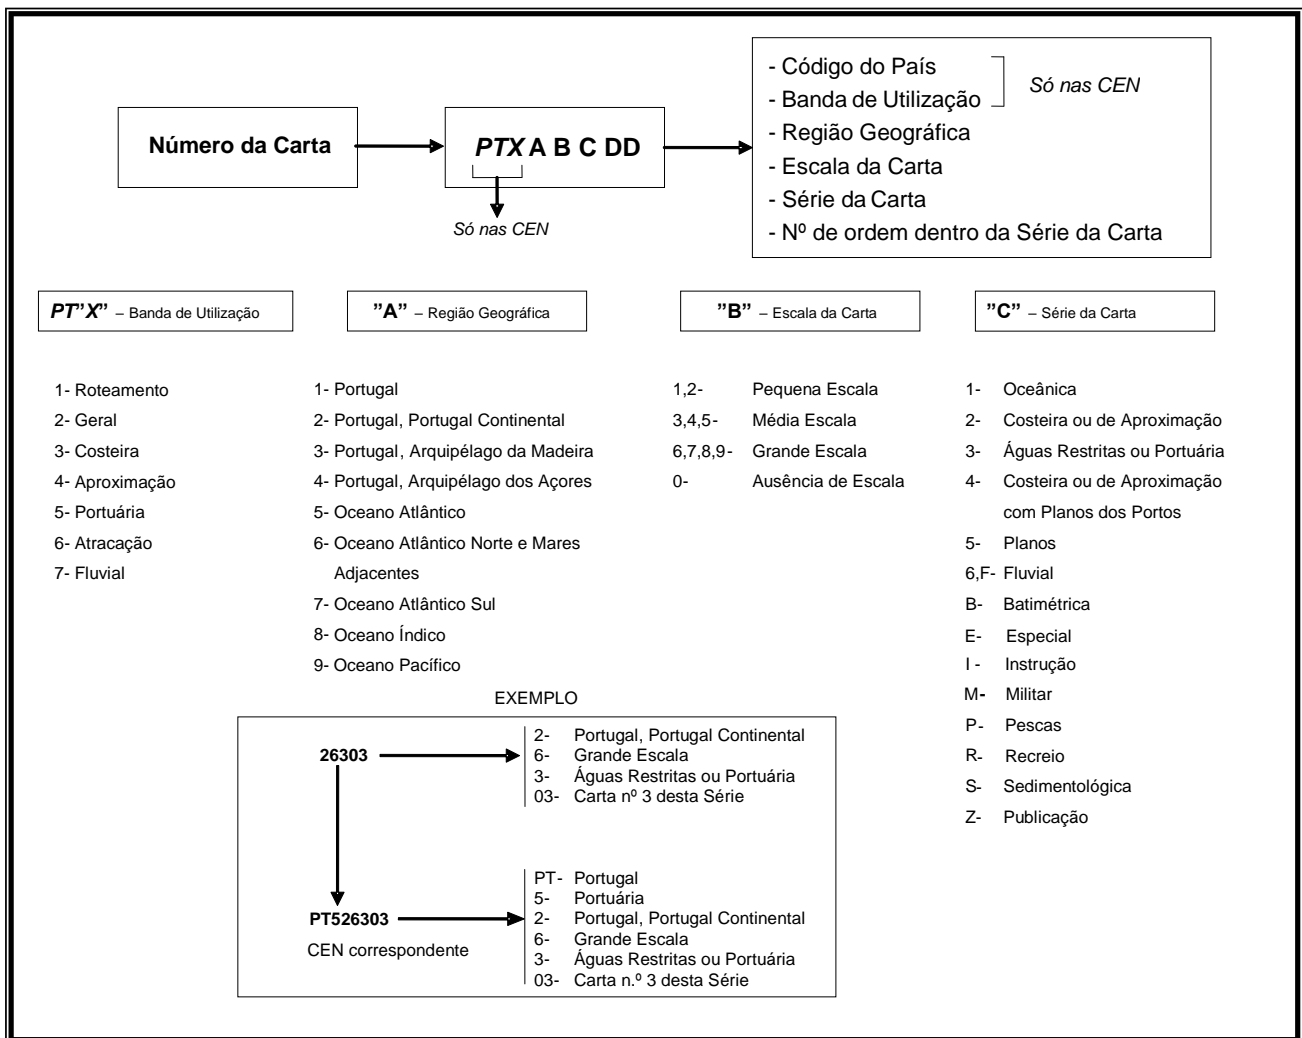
Número da Carta

*PTX* A B C DD

Só nas CEN

- Código do País
- Banda de Utilização
Só nas CEN
- Região Geográfica
- Escala da Carta
- Série da Carta
- Nº de ordem dentro da Série da Carta

*PT"X"* – Banda de Utilização

1- Roteamento
2- Geral
3- Costeira
4- Aproximação
5- Portuária
6- Atracação
7- Fluvial

"A" – Região Geográfica

1- Portugal
2- Portugal, Portugal Continental
3- Portugal, Arquipélago da Madeira
4- Portugal, Arquipélago dos Açores
5- Oceano Atlântico
6- Oceano Atlântico Norte e Mares Adjacentes
7- Oceano Atlântico Sul
8- Oceano Índico
9- Oceano Pacífico

"B" – Escala da Carta

1,2- Pequena Escala
3,4,5- Média Escala
6,7,8,9- Grande Escala
0- Ausência de Escala

"C" – Série da Carta

1- Oceânica
2- Costeira ou de Aproximação
3- Águas Restritas ou Portuária
4- Costeira ou de Aproximação com Planos dos Portos
5- Planos
6,F- Fluvial
B- Batimétrica
E- Especial
I - Instrução
M- Militar
P- Pescas
R- Recreio
S- Sedimentológica
Z- Publicação

EXEMPLO

26303

2- Portugal, Portugal Continental
6- Grande Escala
3- Águas Restritas ou Portuária
03- Carta nº 3 desta Série

PT526303
CEN correspondente

PT- Portugal
5- Portuária
2- Portugal, Portugal Continental
6- Grande Escala
3- Águas Restritas ou Portuária
03- Carta n.º 3 desta Série